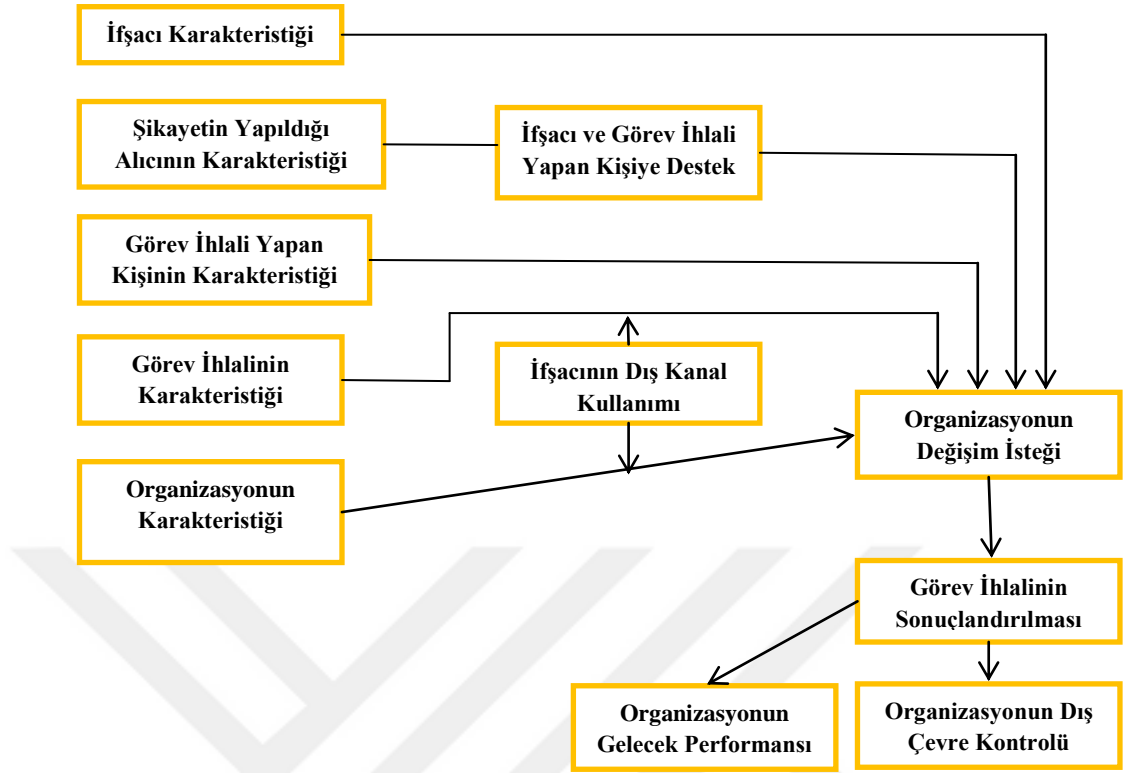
İfşacı Karakteristiği

Şikayetin Yapıldığı Alıcının Karakteristiği

İfşacı ve Görev İhlali Yapan Kişiye Destek

Görev İhlali Yapan Kişinin Karakteristiği

Görev İhlalinin Karakteristiği

İfşacının Dış Kanal Kullanımı

Organizasyonun Karakteristiği

Organizasyonun Değişim İsteği

Görev İhlalinin Sonuçlandırılması

Organizasyonun Gelecek Performansı

Organizasyonun Dış Çevre Kontrolü